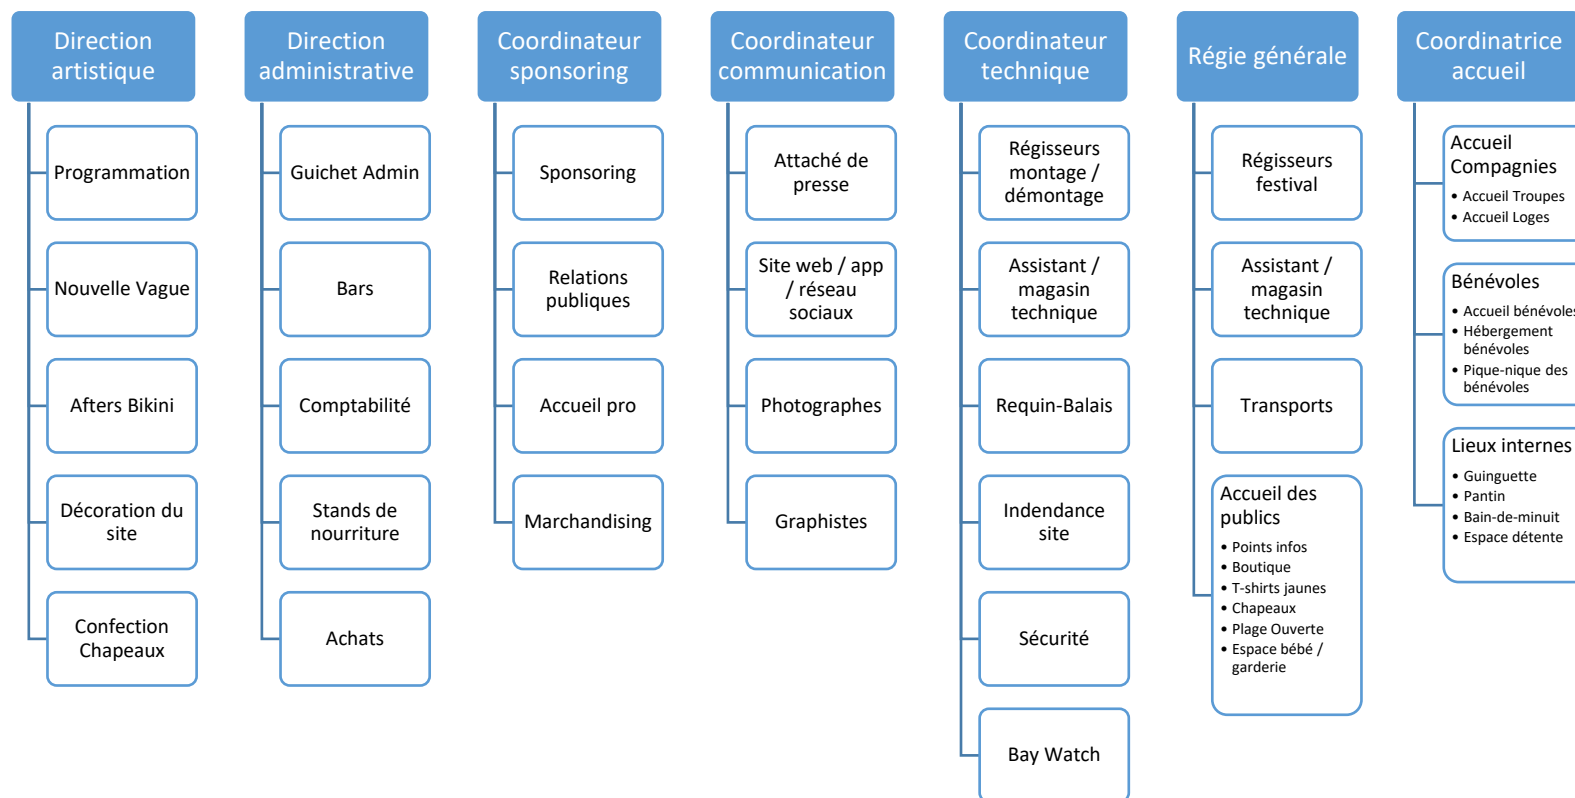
Direction artistique

Programmation

Nouvelle Vague

Afters Bikini

Décoration du site

Confection Chapeaux

Direction administrative

Guichet Admin

Bars

Comptabilité

Stands de nourriture

Achats

Coordinateur sponsoring

Sponsoring

Relations publiques

Accueil pro

Marchandising

Coordinateur communication

Attaché de presse

Site web / app / réseau sociaux

Photographes

Graphistes

Coordinateur technique

Régisseurs montage / démontage

Assistant / magasin technique

Requin-Balais

Indendance site

Sécurité

Bay Watch

Régie générale

Régisseurs festival

Assistant / magasin technique

Transports

Accueil des publics
• Points infos
• Boutique
• T-shirts jaunes
• Chapeaux
• Plage Ouverte
• Espace bébé / garderie

Coordinatrice accueil

Accueil Compagnies
• Accueil Troupes
• Accueil Loges

Bénévoles
• Accueil bénévoles
• Hébergement bénévoles
• Pique-nique des bénévoles

Lieux internes
• Guinguette
• Pantin
• Bain-de-minuit
• Espace détente